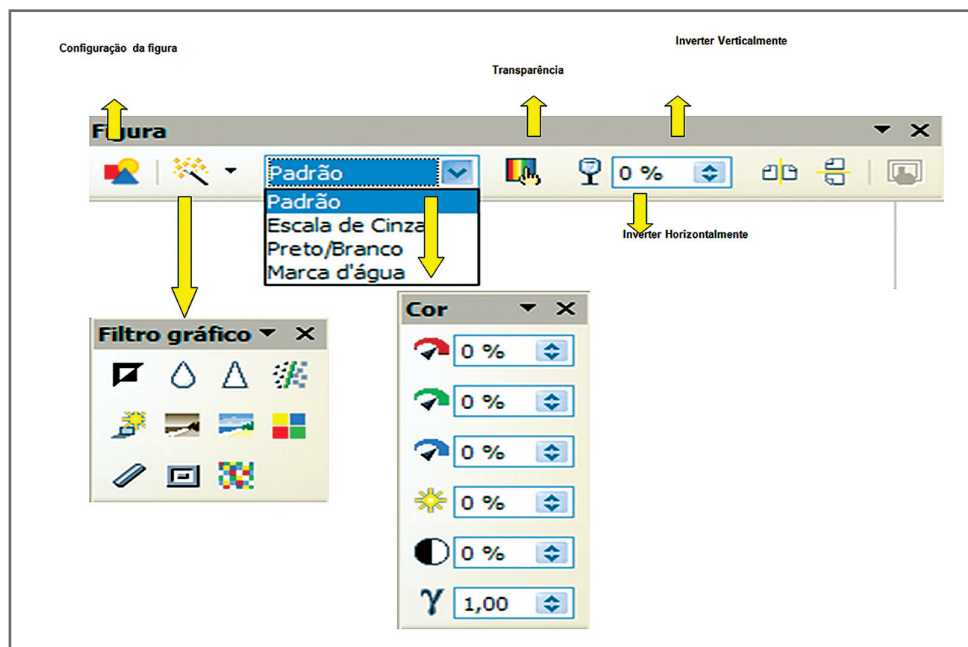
Configuração da figura

Inverter Verticalmente

Transparência

Figura

Padrão

0 %

Padrão
Escala de Cinza
Preto/Branco
Marca d'água

Inverter Horizontalmente

Filtro gráfico

Cor

0 %

0 %

0 %

0 %

0 %

1,00